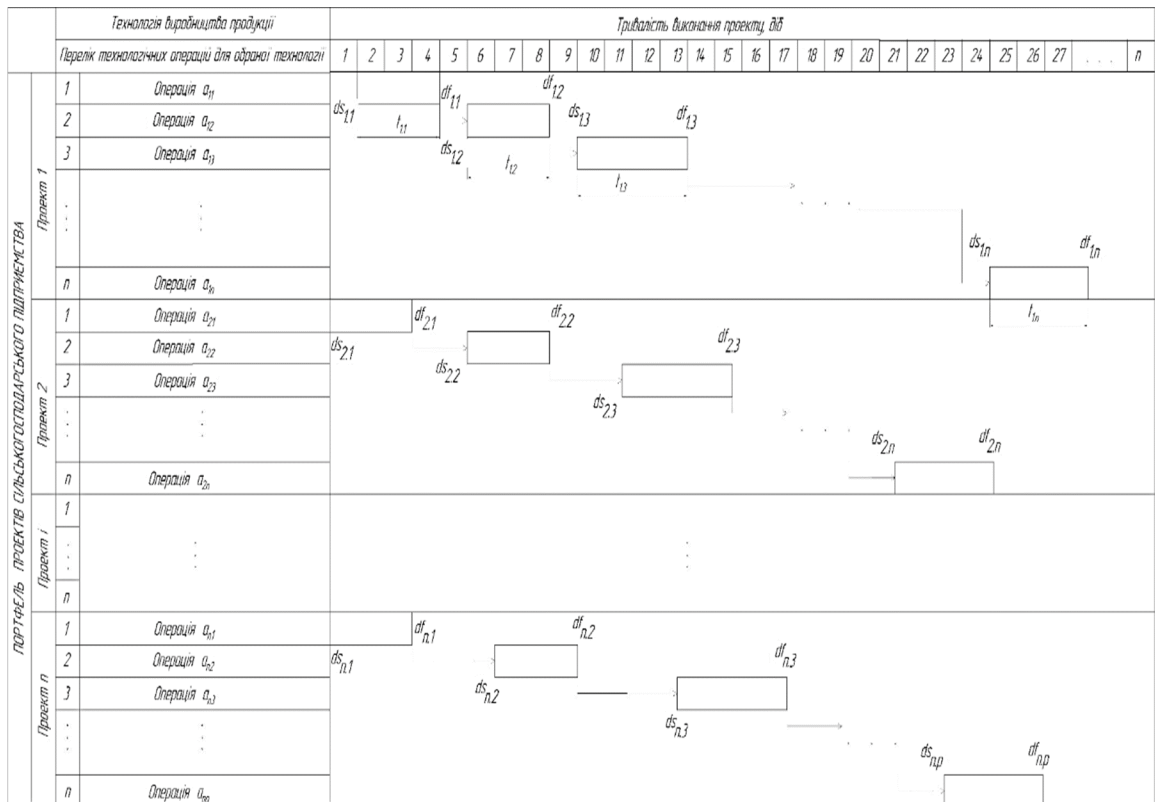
ПОРТФЕЛЬ ПРОЕКТІВ СІЛЬСЬКОГОСПОДАРСЬКОГО ПІДПРИЄМСТВА

| | | Технологія виробництва продукції | Тривалість виконання проекту, діб |
|---|---|---|---|
| | | Перелік технологічних операцій для обраної технології | 1 2 3 4 5 6 7 8 9 10 11 12 13 14 15 16 17 18 19 20 21 22 23 24 25 26 27 . . . n |
| Проект 1 | 1 | Операція $a_{11}$ | |
| | 2 | Операція $a_{12}$ | |
| | 3 | Операція $a_{13}$ | |
| | : | : | |
| | n | Операція $a_{1n}$ | |
| Проект 2 | 1 | Операція $a_{21}$ | |
| | 2 | Операція $a_{22}$ | |
| | 3 | Операція $a_{23}$ | |
| | : | : | |
| | n | Операція $a_{2n}$ | |
| Проект i | 1 | | |
| | : | : | : |
| | n | | |
| Проект n | 1 | Операція $a_{n1}$ | |
| | 2 | Операція $a_{n2}$ | |
| | 3 | Операція $a_{n3}$ | |
| | : | : | |
| | n | Операція $a_{nn}$ | |

$ds_{1.1}$ $t_{11}$ $df_{1.1}$ $ds_{1.2}$ $t_{12}$ $df_{1.2}$ $ds_{1.3}$ $t_{13}$ $df_{1.3}$ . . . $ds_{1.n}$ $df_{1.n}$ $t_{1n}$

$ds_{2.1}$ $df_{2.1}$ $ds_{2.2}$ $df_{2.2}$ $ds_{2.3}$ $df_{2.3}$ . . . $ds_{2.n}$ $df_{2.n}$

$ds_{n.1}$ $df_{n.1}$ $ds_{n.2}$ $df_{n.2}$ $ds_{n.3}$ $df_{n.3}$ . . . $ds_{n.p}$ $df_{n.p}$